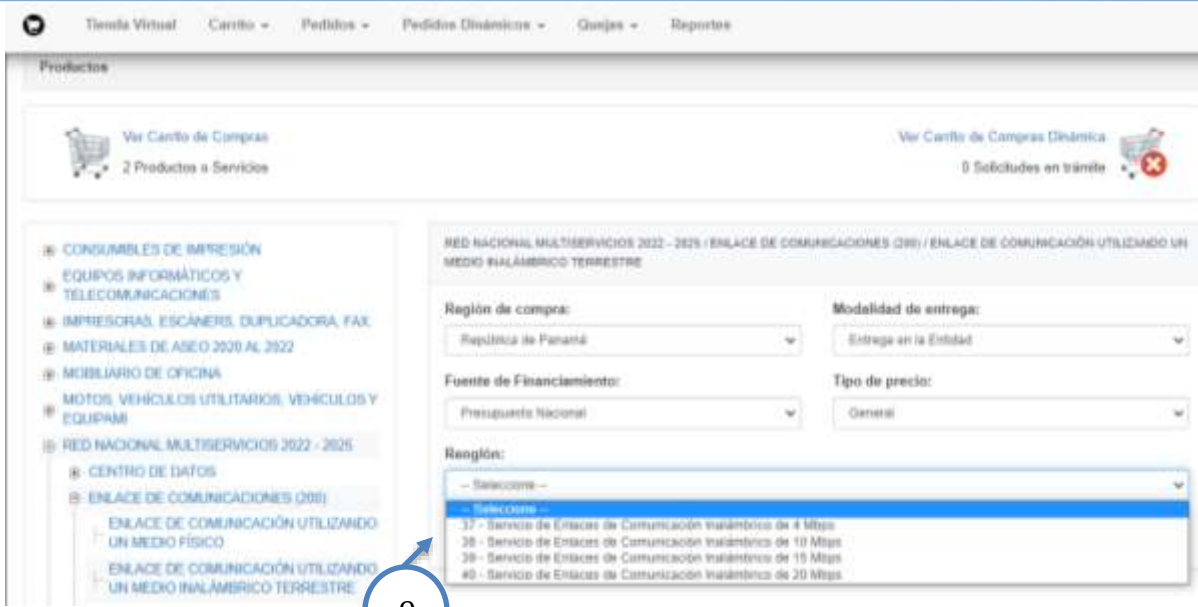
Tienda Virtual Carrito ▾ Pedidos ▾ Pedidos Dinámicos ▾ Quejas ▾ Reportes

Productos

Ver Carrito de Compras
2 Productos o Servicios

Ver Carrito de Compras Dinámica
0 Solicitudes en trámite

CONSUMIBLES DE IMPRESIÓN
EQUIPOS INFORMÁTICOS Y TELECOMUNICACIONES
IMPRESORAS, ESCÁNERS, DUPLICADORA, FAX
MATERIALES DE ASEO 2020 AL 2022
MOBILIARIO DE OFICINA
MOTOS, VEHÍCULOS UTILITARIOS, VEHÍCULOS Y EQUIPAMI
RED NACIONAL MULTISERVICIOS 2022 - 2025
CENTRO DE DATOS
ENLACE DE COMUNICACIONES (200)
ENLACE DE COMUNICACIÓN UTILIZANDO UN MEDIO FÍSICO
ENLACE DE COMUNICACIÓN UTILIZANDO UN MEDIO INALÁMBRICO TERRESTRE

RED NACIONAL MULTISERVICIOS 2022 - 2025 / ENLACE DE COMUNICACIONES (200) / ENLACE DE COMUNICACIÓN UTILIZANDO UN MEDIO INALÁMBRICO TERRESTRE

Región de compra:
República de Panamá

Modalidad de entrega:
Entrega en la Entidad

Fuente de Financiamiento:
Presupuesto Nacional

Tipo de precio:
General

Renglón:
-- Seleccione --
-- Seleccione --
37 - Servicio de Enlaces de Comunicación Inalámbrico de 4 Mbps
38 - Servicio de Enlaces de Comunicación Inalámbrico de 10 Mbps
39 - Servicio de Enlaces de Comunicación Inalámbrico de 15 Mbps
40 - Servicio de Enlaces de Comunicación Inalámbrico de 20 Mbps

9